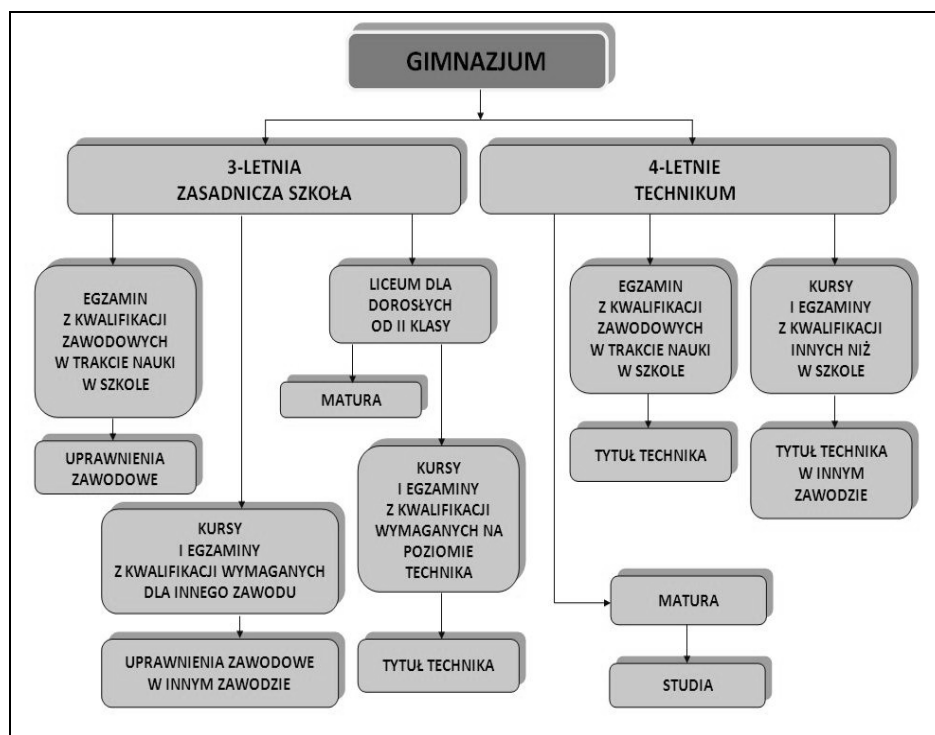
GIMNAZJUM

3-LETNIA ZASADNICZA SZKOŁA

4-LETNIE TECHNIKUM

EGZAMIN Z KWALIFIKACJI ZAWODOWYCH W TRAKCIE NAUKI W SZKOLE

UPRAWNIENIA ZAWODOWE

KURSY I EGZAMINY Z KWALIFIKACJI WYMAGANYCH DLA INNEGO ZAWODU

UPRAWNIENIA ZAWODOWE W INNYM ZAWODZIE

LICEUM DLA DOROSŁYCH OD II KLASY

MATURA

KURSY I EGZAMINY Z KWALIFIKACJI WYMAGANYCH NA POZIOMIE TECHNIKA

TYTUŁ TECHNIKA

EGZAMIN Z KWALIFIKACJI ZAWODOWYCH W TRAKCIE NAUKI W SZKOLE

TYTUŁ TECHNIKA

KURSY I EGZAMINY Z KWALIFIKACJI INNYCH NIŻ W SZKOLE

TYTUŁ TECHNIKA W INNYM ZAWODZIE

MATURA

STUDIA